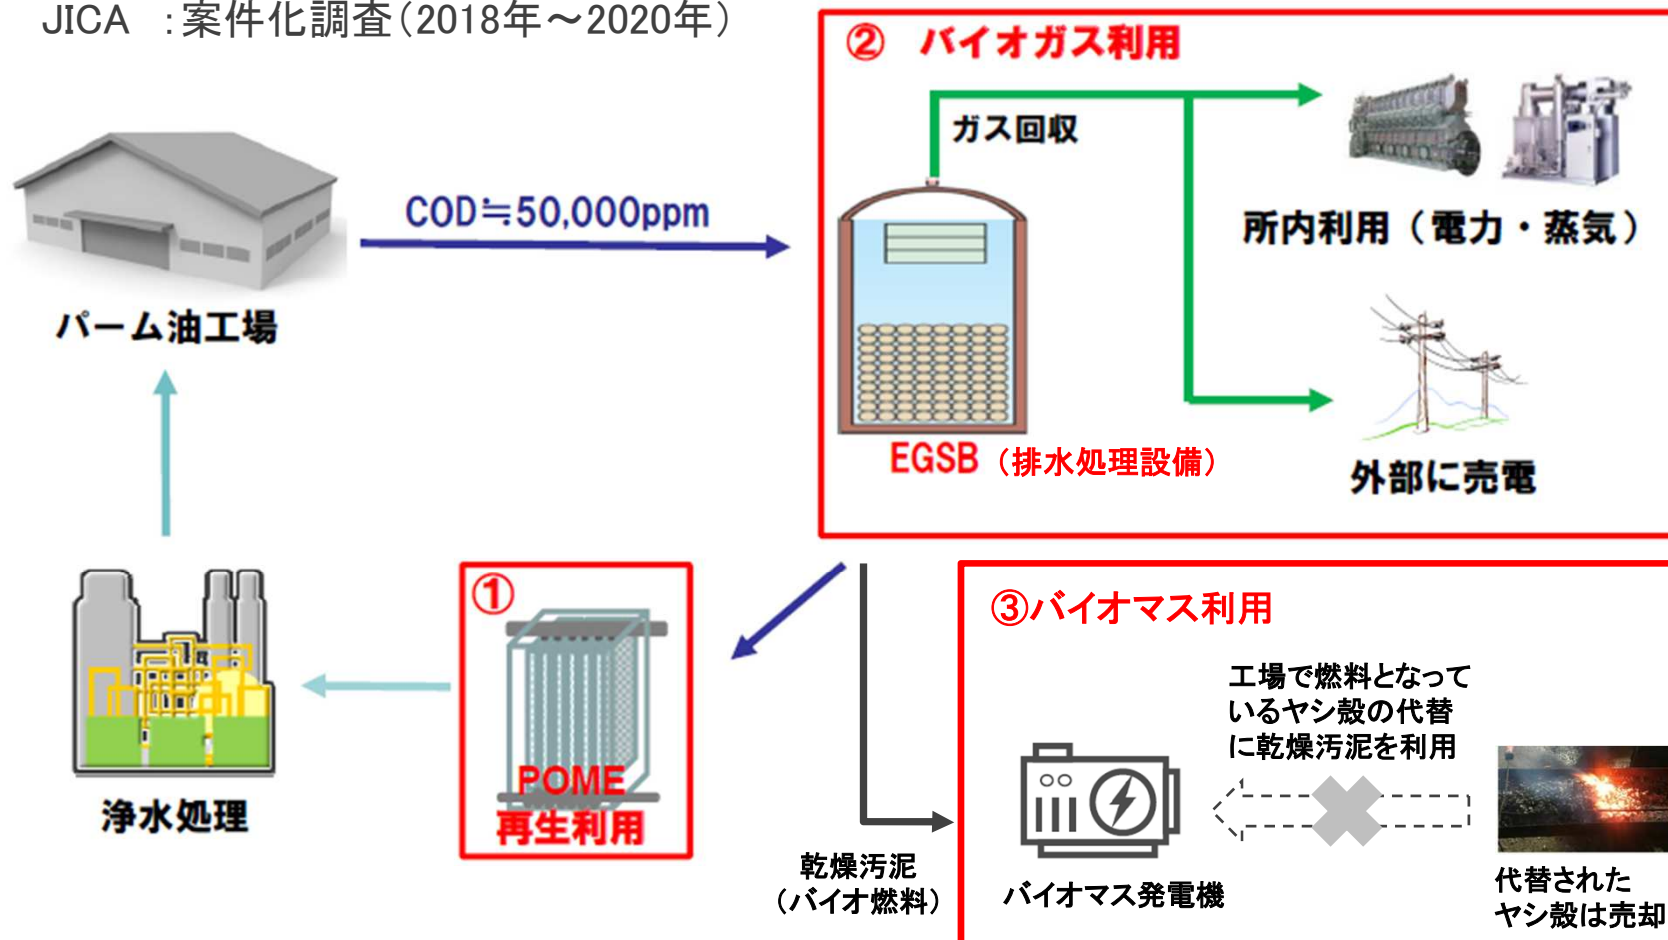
JICA ：案件化調査（2018年～2020年）

パーム油工場

COD≒50,000ppm

② バイオガス利用

ガス回収

所内利用（電力・蒸気）

EGSB（排水処理設備）

外部に売電

浄水処理

①

POME
再生利用

③バイオマス利用

工場で燃料となっているヤシ殻の代替に乾燥汚泥を利用

乾燥汚泥（バイオ燃料）

バイオマス発電機

代替されたヤシ殻は売却